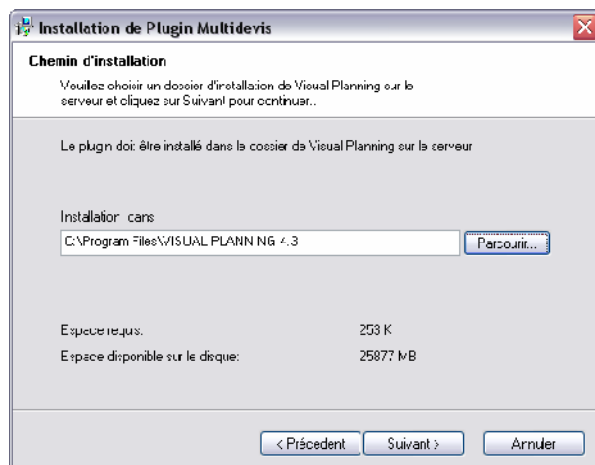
Installation de Plugin Multidevis

Chemin d'installation

Veuillez choisir un dossier d'installation de Visual Planning sur le serveur et cliquez sur Suivant pour continuer..

Le plugin doit être installé dans le dossier de Visual Planning sur le serveur

Installation dans

C:\Program Files\VISUAL PLANNING 4.3

Parcourir...

Espace requis: 253 K

Espace disponible sur le disque: 25877 MB

< Précedent

Suivant >

Annuler